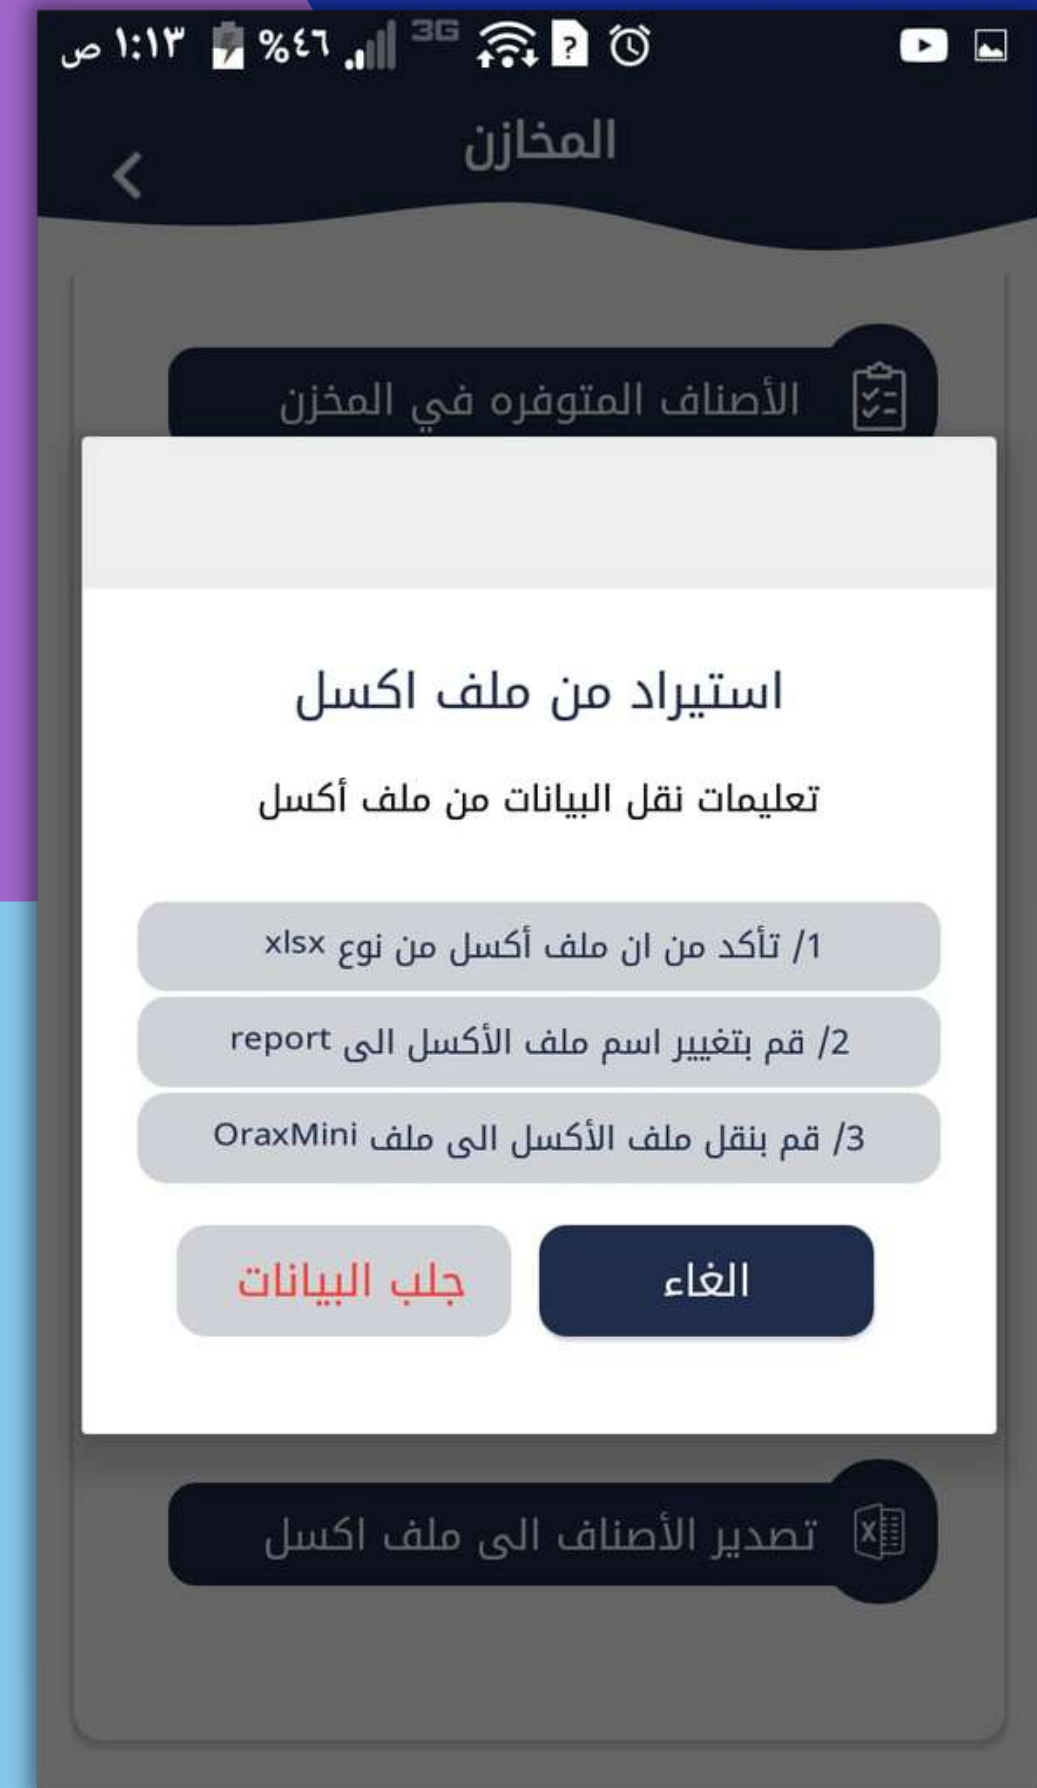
١:١٣ ص %٤٦ 3G

المخازن

الأصناف المتوفره في المخزن

استيراد من ملف اكسل

تعليمات نقل البيانات من ملف أكسل

1/ تأكد من ان ملف أكسل من نوع xlsx

2/ قم بتغيير اسم ملف الأكسل الى report

3/ قم بنقل ملف الأكسل الى ملف OraxMini

الغاء

جلب البيانات

تصدير الأصناف الى ملف اكسل